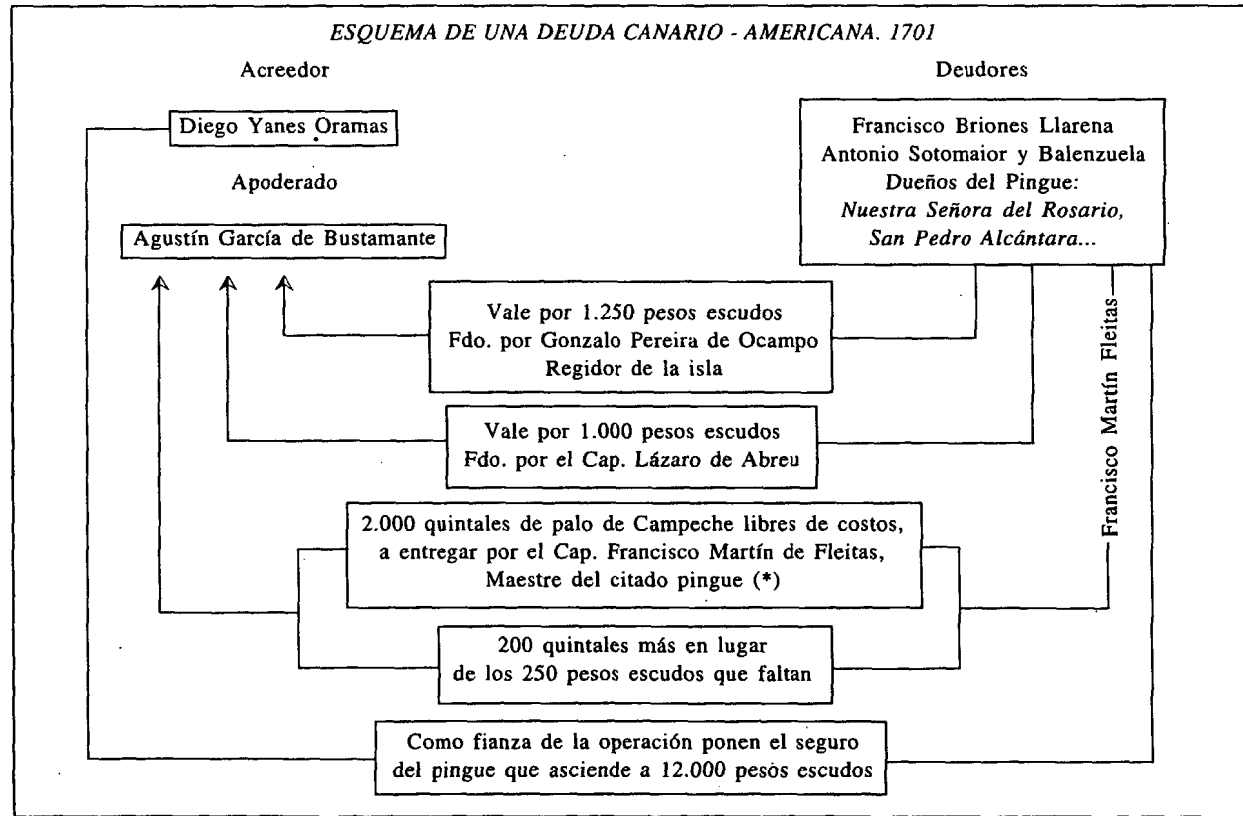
ESQUEMA DE UNA DEUDA CANARIO - AMERICANA. 1701

Acreedor

Deudores

Diego Yanes Oramas

Apoderado

Agustín García de Bustamante

Francisco Briones Llarena
Antonio Sotomaior y Balenzuela
Dueños del Pingue:
Nuestra Señora del Rosario, San Pedro Alcántara...

Vale por 1.250 pesos escudos
Fdo. por Gonzalo Pereira de Ocampo
Regidor de la isla

Francisco Martín Fleitas

Vale por 1.000 pesos escudos
Fdo. por el Cap. Lázaro de Abreu

2.000 quintales de palo de Campeche libres de costos, a entregar por el Cap. Francisco Martín de Fleitas, Maestre del citado pingue (*)

200 quintales más en lugar de los 250 pesos escudos que faltan

Como fianza de la operación ponen el seguro del pingue que asciende a 12.000 pesos escudos